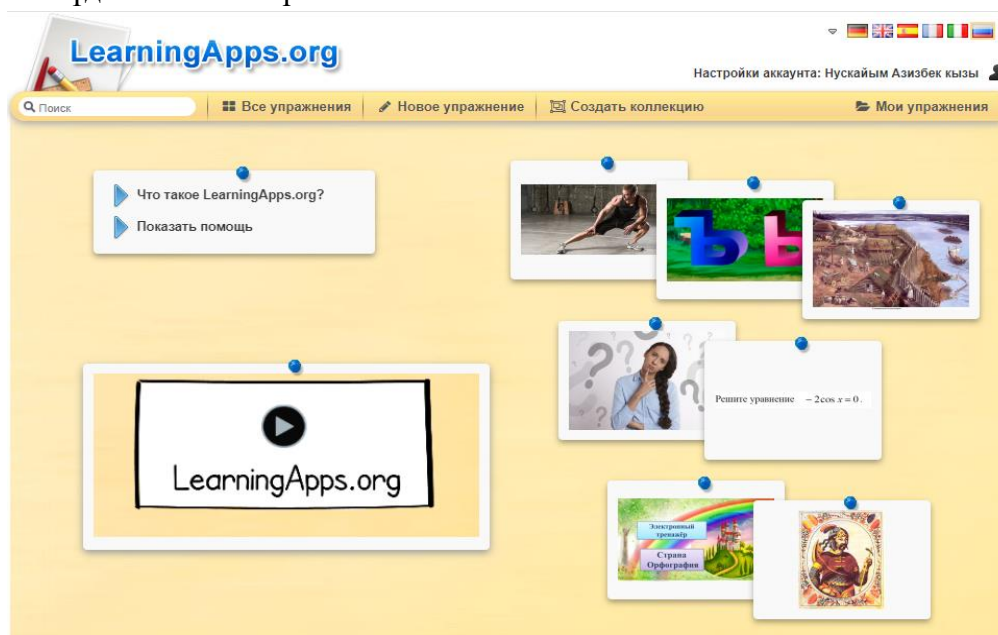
LearningApps.org

Настройки аккаунта: Нускайым Азизбек кызы

Поиск
Все упражнения
Новое упражнение
Создать коллекцию
Мои упражнения

Что такое LearningApps.org?
Показать помощь

LearningApps.org

Решите уравнение $-2\cos x = 0$.

Электронный тренажёр
Страна Орфографии